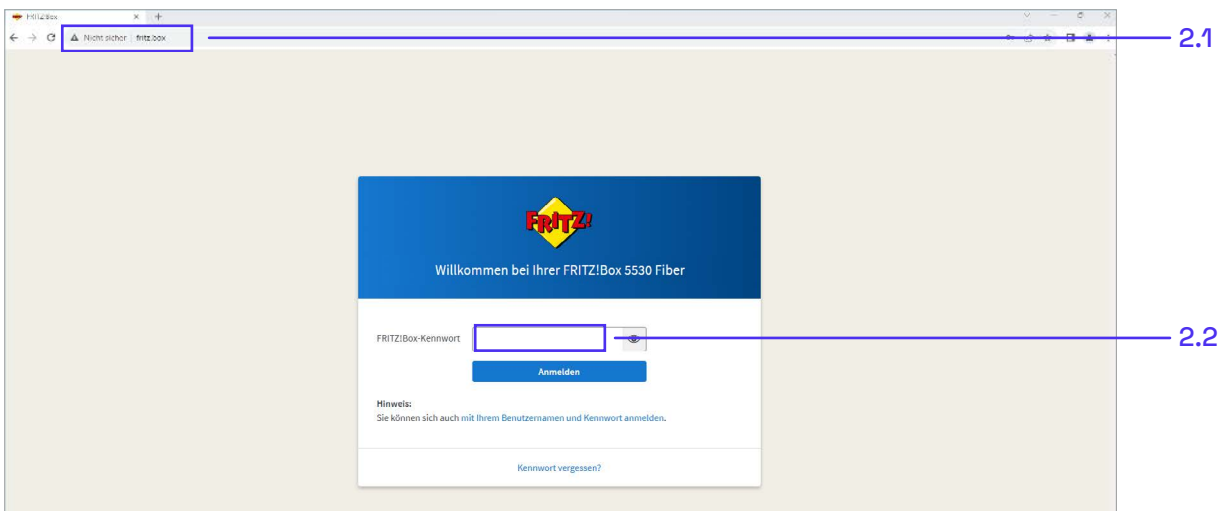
FRITZ!Box ×
+

Nicht sicher | fritz.box

2.1

FRITZ!

Willkommen bei Ihrer FRITZ!Box 5530 Fiber

FRITZ!Box-Kennwort

2.2

Anmelden

Hinweis:
Sie können sich auch mit Ihrem Benutzernamen und Kennwort anmelden.

Kennwort vergessen?